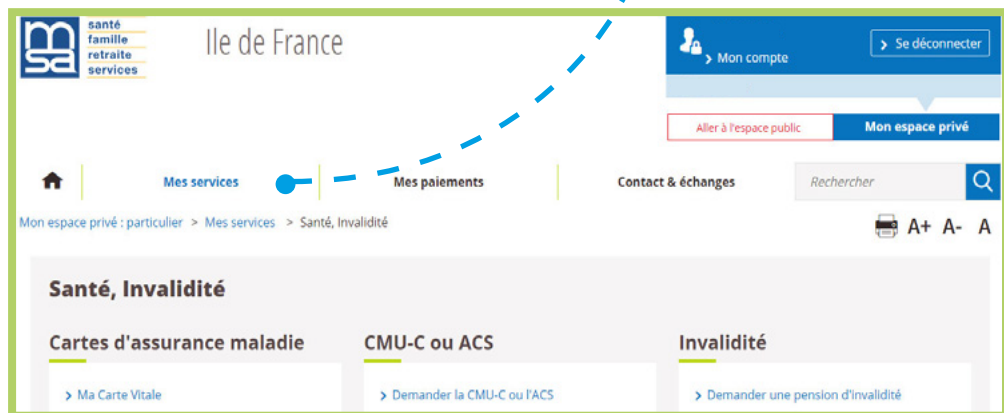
msa santé famille retraite services

Ile de France

Mon compte

Se déconnecter

Aller à l'espace public

Mon espace privé

Mes services

Mes paiements

Contact & échanges

Rechercher

Mon espace privé : particulier > Mes services > Santé, Invalidité

A+ A- A

Santé, Invalidité

Cartes d'assurance maladie

> Ma Carte Vitale

CMU-C ou ACS

> Demander la CMU-C ou l'ACS

Invalidité

> Demander une pension d'invalidité